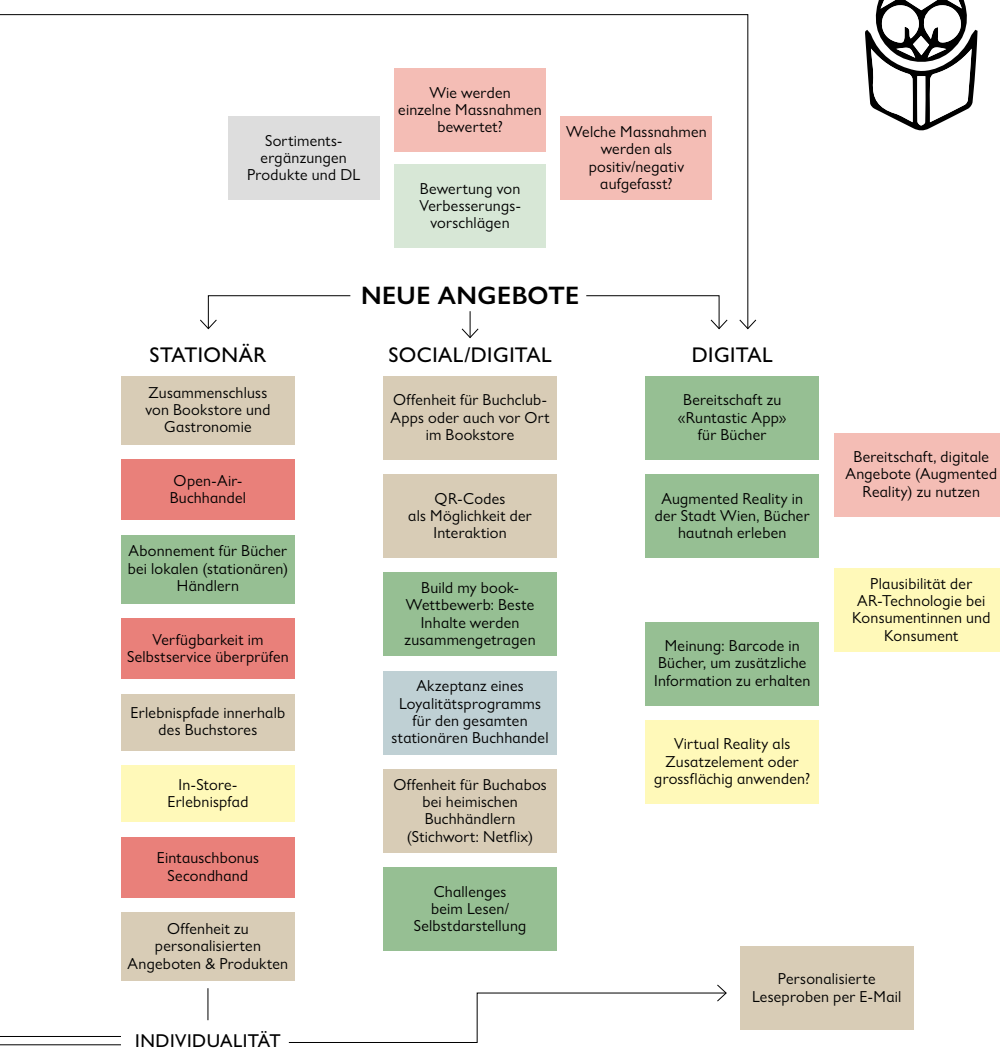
Wie werden einzelne Massnahmen bewertet?

Sortimentsergänzungen Produkte und DL

Welche Massnahmen werden als positiv/negativ aufgefasst?

Bewertung von Verbesserungsvorschlägen

NEUE ANGEBOTE

STATIONÄR

Zusammenschluss von Bookstore und Gastronomie

Open-Air-Buchhandel

Abonnement für Bücher bei lokalen (stationären) Händlern

Verfügbarkeit im Selbstservice überprüfen

Erlebnispfade innerhalb des Buchstores

In-Store-Erlebnispfad

Eintauschbonus Secondhand

Offenheit zu personalisierten Angeboten & Produkten

SOCIAL/DIGITAL

Offenheit für Buchclub-Apps oder auch vor Ort im Bookstore

QR-Codes als Möglichkeit der Interaktion

Build my book-Wettbewerb: Beste Inhalte werden zusammengetragen

Akzeptanz eines Loyalitätsprogramms für den gesamten stationären Buchhandel

Offenheit für Buchabos bei heimischen Buchhändlern (Stichwort: Netflix)

Challenges beim Lesen/ Selbstdarstellung

DIGITAL

Bereitschaft zu «Runtastic App» für Bücher

Bereitschaft, digitale Angebote (Augmented Reality) zu nutzen

Augmented Reality in der Stadt Wien, Bücher hautnah erleben

Plausibilität der AR-Technologie bei Konsumentinnen und Konsument

Meinung: Barcode in Bücher, um zusätzliche Information zu erhalten

Virtual Reality als Zusatzelement oder grossflächig anwenden?

Personalisierte Leseproben per E-Mail

INDIVIDUALITÄT